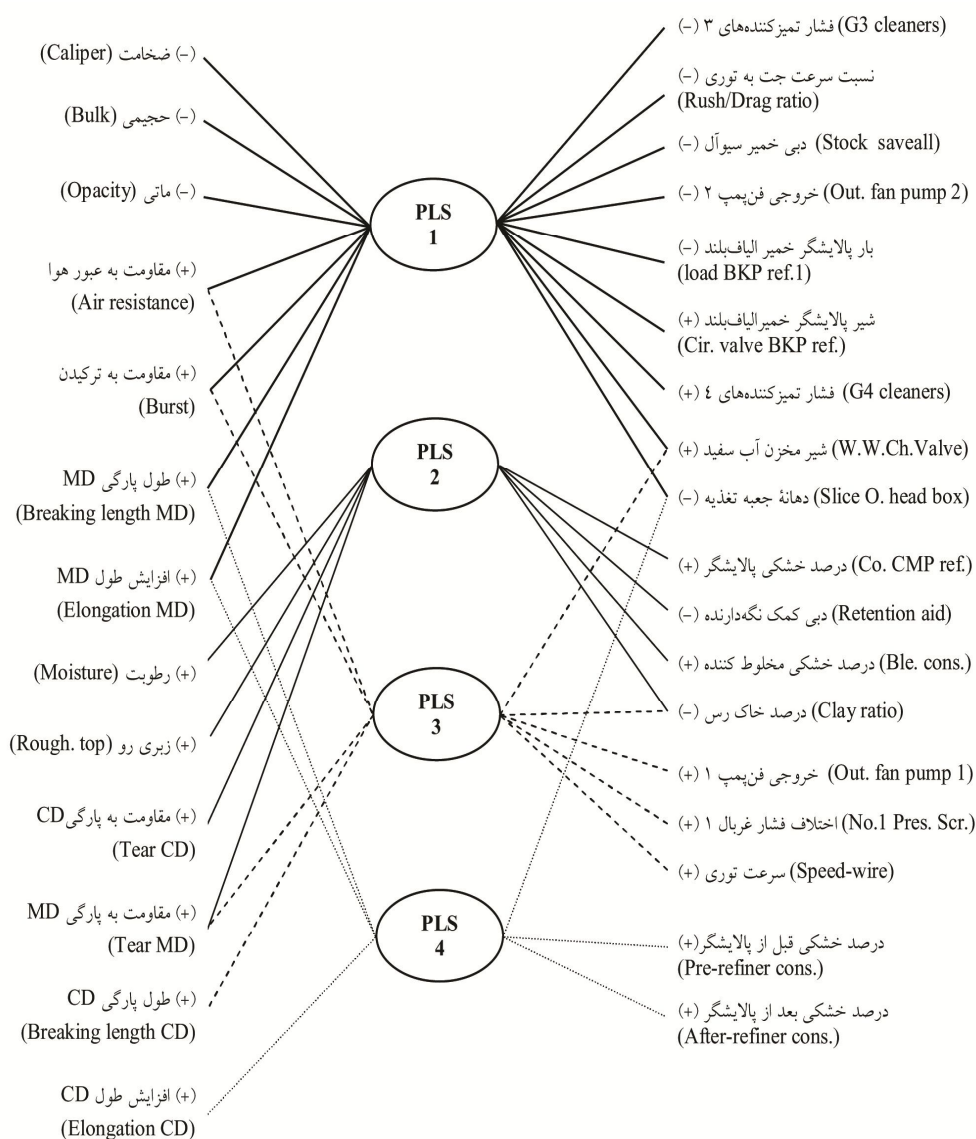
(-) ضخامت (Caliper)

(-) حجیمی (Bulk)

(-) ماتی (Opacity)

(+) مقاومت به عبور هوا
(Air resistance)

(+) مقاومت به ترکیدن
(Burst)

(+) طول پارگی MD
(Breaking length MD)

(+) افزایش طول MD
(Elongation MD)

(+) رطوبت (Moisture)

(+) زبری رو (Rough. top)

(+) مقاومت به پارگی CD
(Tear CD)

(+) مقاومت به پارگی MD
(Tear MD)

(+) طول پارگی CD
(Breaking length CD)

(+) افزایش طول CD
(Elongation CD)

PLS 1

PLS 2

PLS 3

PLS 4

(G3 cleaners) فشار تمیزکننده‌های ۳ (-)

نسبت سرعت جت به توری (-)
(Rush/Drag ratio)

(Stock saveall) دبی خمیر سیوآل (-)

(Out. fan pump 2) خروجی فن‌پمپ ۲ (-)

بار پالایشگر خمیر الیاف‌بلند (-)
(load BKP ref.1)

شیر پالایشگر خمیرالیاف‌بلند (+)
(Cir. valve BKP ref.)

(G4 cleaners) فشار تمیزکننده‌های ٤ (+)

(W.W.Ch.Valve) شیر مخزن آب سفید (+)

(Slice O. head box) دهانهٔ جعبه تغذیه (-)

(Co. CMP ref.) درصد خشکی پالایشگر (+)

(Retention aid) دبی کمک نگه‌دارنده (-)

(Ble. cons.) درصد خشکی مخلوط کننده (+)

(Clay ratio) درصد خاک رس (-)

(Out. fan pump 1) خروجی فن‌پمپ ۱ (+)

(No.1 Pres. Scr.) اختلاف فشار غربال ۱ (+)

(Speed-wire) سرعت توری (+)

درصد خشکی قبل از پالایشگر(+)
(Pre-refiner cons.)

درصد خشکی بعد از پالایشگر (+)
(After-refiner cons.)